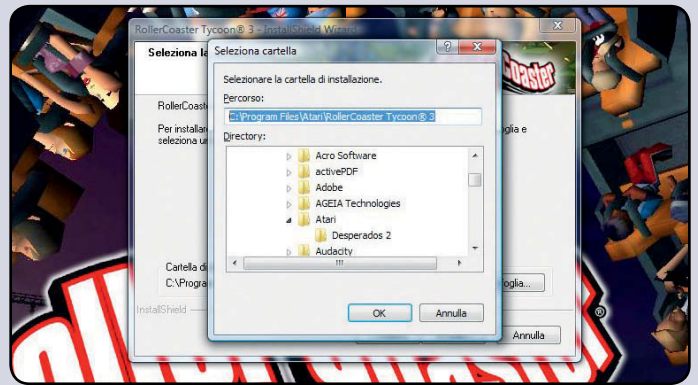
RollerCoaster Tycoon® 3 - InstallShield Wizard

Seleziona la

Coaster

RollerCoaste

Per installare
seleziona u

oglia e

Cartella di
C:\Program

oglia...

InstallShield

Annulla

Seleziona cartella

?

X

Selezionare la cartella di installazione.

Percorso:

C:\Program Files\Atari\RollerCoaster Tycoon® 3

Directory:

Acro Software
activePDF
Adobe
AGEIA Technologies
Atari
Desperados 2
Audacity

III

OK

Annulla

®